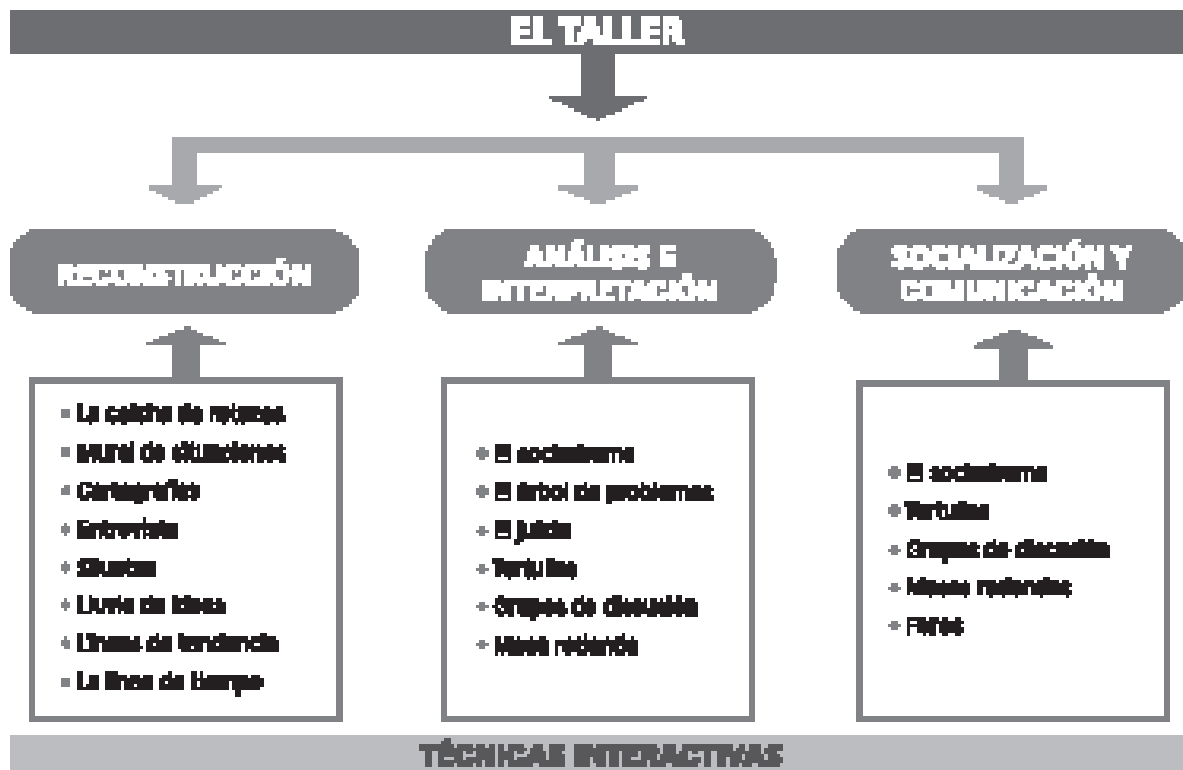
EL TALLER

RECONSTRUCCIÓN

ANÁLISIS E INTERPRETACIÓN

SOCIALIZACIÓN Y COMUNICACIÓN

- La colcha de retazos
- Mural de situaciones
- Cartografía
- Entrevista
- Siluetas
- Lluvia de ideas
- Líneas de tendencia
- La línea de tiempo

- El sociodrama
- El árbol de problemas
- El juicio
- Tertulias
- Grupos de discusión
- Mesa redonda

- El sociodrama
- Tertulias
- Grupos de discusión
- Mesas redondas
- Foros

TÉCNICAS INTERACTIVAS